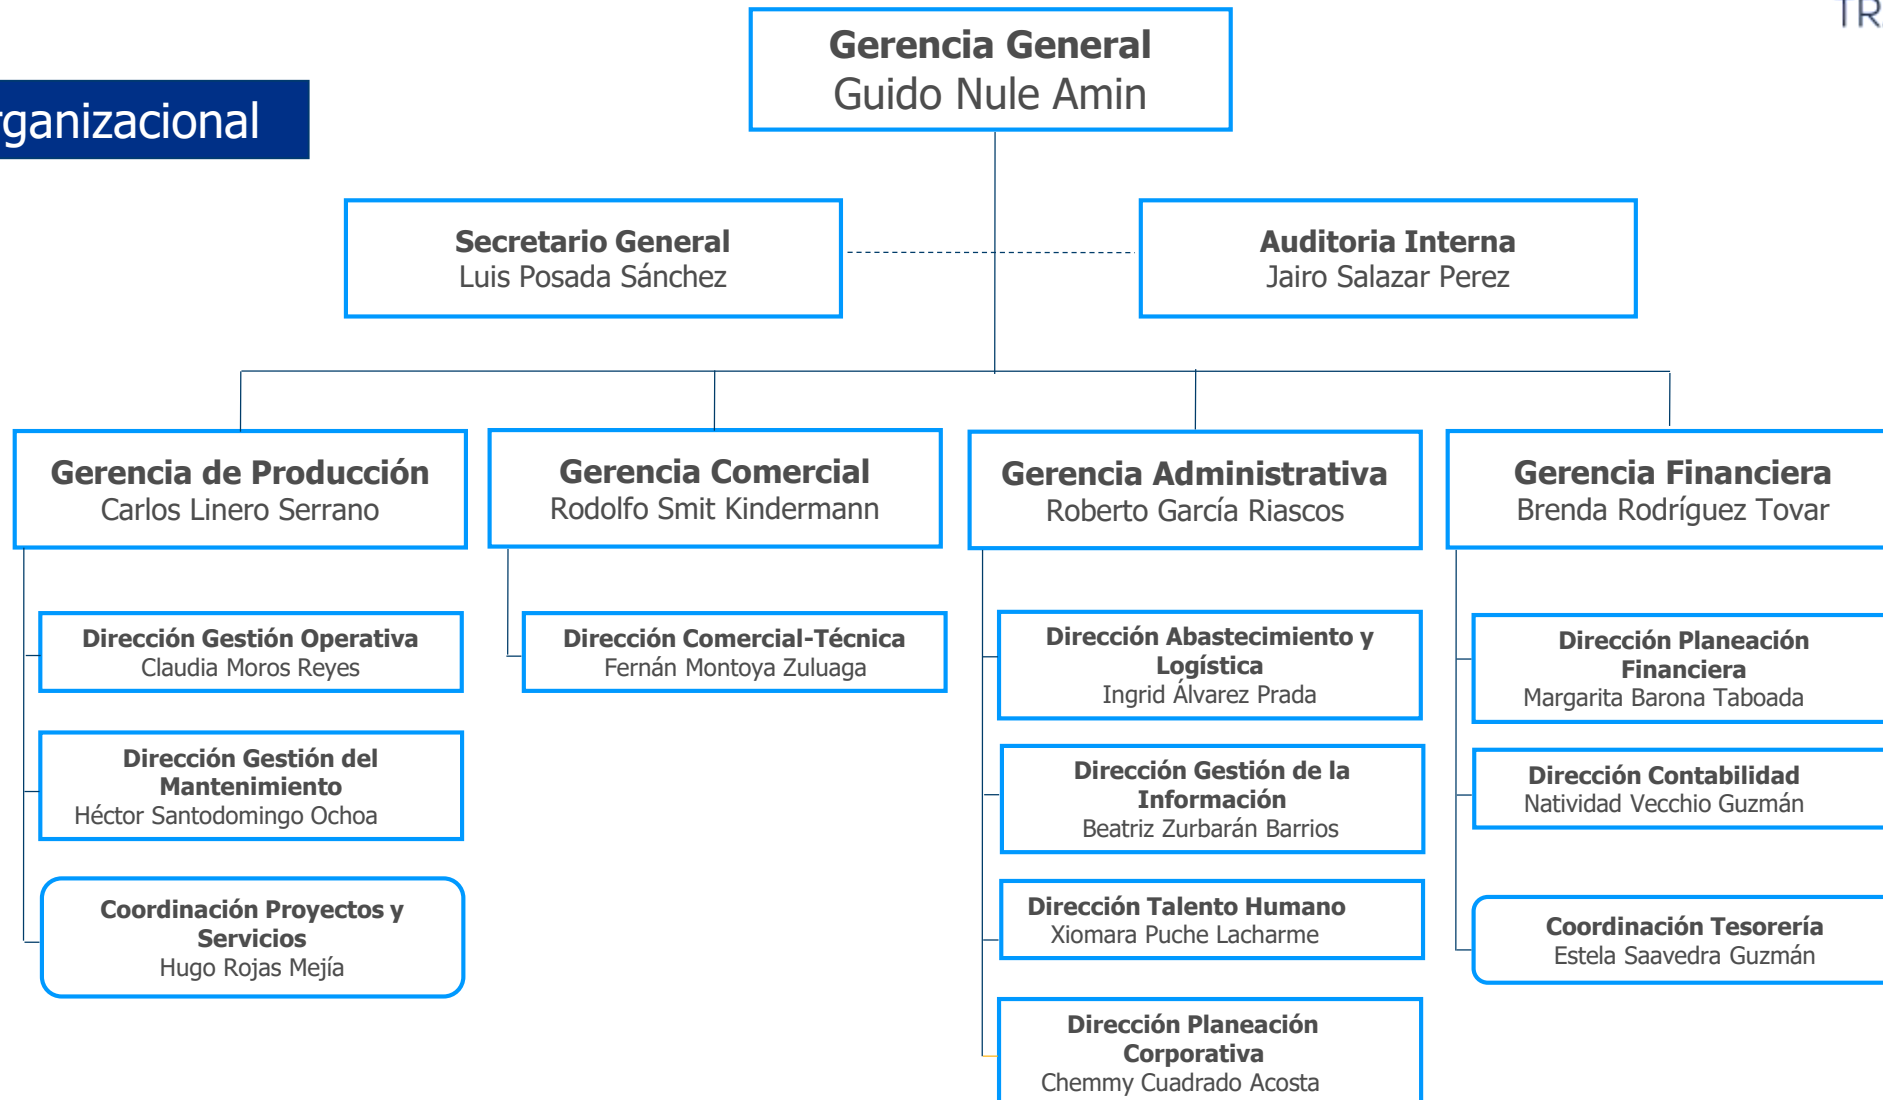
rganizacional

TR

Gerencia General
Guido Nule Amin

Secretario General
Luis Posada Sánchez

Auditoria Interna
Jairo Salazar Perez

Gerencia de Producción
Carlos Linero Serrano

Gerencia Comercial
Rodolfo Smit Kindermann

Gerencia Administrativa
Roberto García Riascos

Gerencia Financiera
Brenda Rodríguez Tovar

Dirección Gestión Operativa
Claudia Moros Reyes

Dirección Gestión del Mantenimiento
Héctor Santodomingo Ochoa

Coordinación Proyectos y Servicios
Hugo Rojas Mejía

Dirección Comercial-Técnica
Fernán Montoya Zuluaga

Dirección Abastecimiento y Logística
Ingrid Álvarez Prada

Dirección Gestión de la Información
Beatriz Zurbarán Barrios

Dirección Talento Humano
Xiomara Puche Lacharme

Dirección Planeación Corporativa
Chemmy Cuadrado Acosta

Dirección Planeación Financiera
Margarita Barona Taboada

Dirección Contabilidad
Natividad Vecchio Guzmán

Coordinación Tesorería
Estela Saavedra Guzmán